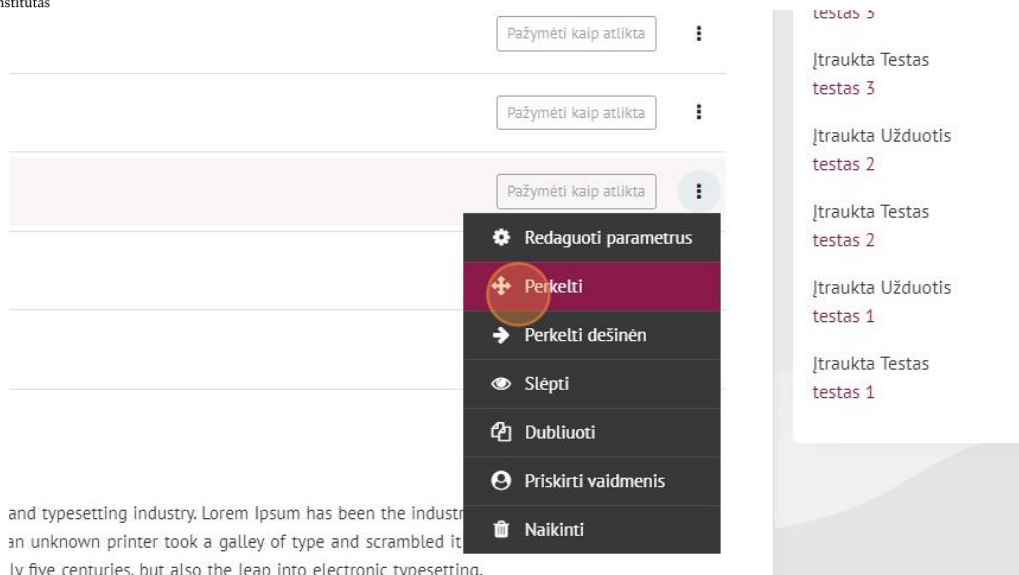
nstitutas

Pažymėti kaip atlikta

Pažymėti kaip atlikta

Pažymėti kaip atlikta

Redaguoti parametrus

Perkelti

Perkelti dešinėn

Slėpti

Dubliuoti

Priskirti vaidmenis

Naikinti

and typesetting industry. Lorem Ipsum has been the industr

an unknown printer took a galley of type and scrambled it

ly five centuries, but also the leap into electronic typesetting,

testas 3

Įtraukta Testas
testas 3

Įtraukta Užduotis
testas 2

Įtraukta Testas
testas 2

Įtraukta Užduotis
testas 1

Įtraukta Testas
testas 1